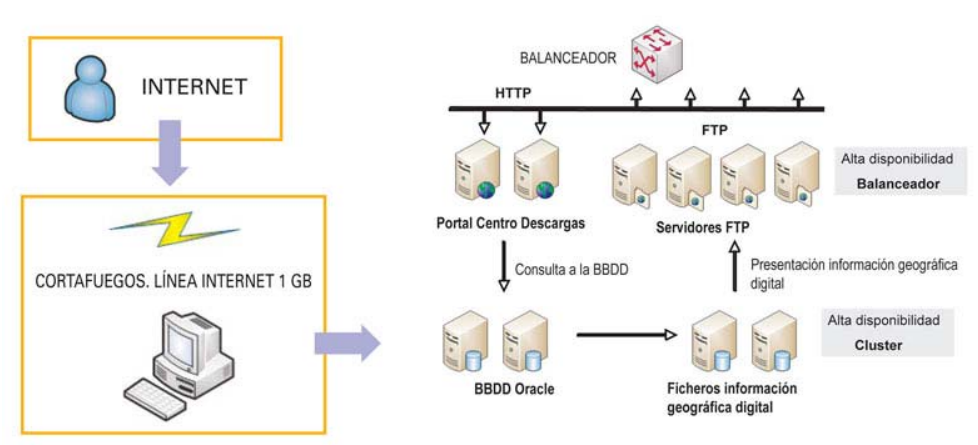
INTERNET

CORTAFUEGOS. LÍNEA INTERNET 1 GB

BALANCEADOR

HTTP

FTP

Alta disponibilidad

Balanceador

Portal Centro Descargas

Servidores FTP

Consulta a la BBDD

Presentación información geográfica digital

Alta disponibilidad

Cluster

BBDD Oracle

Ficheros información geográfica digital